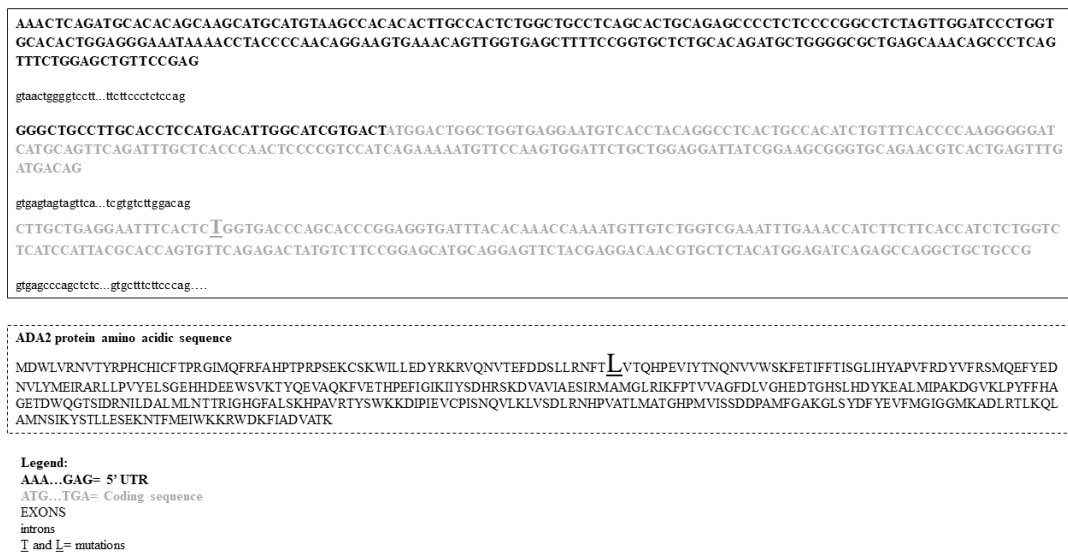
AAACTCAGATGCACACAGCAAGCATGCATGTAAGCCACACACTTGCCACTCTGGCTGCCTCAGCACTGCAGAGCCCCTCTCCCCGGCCTCTAGTTGGATCCCTGGTGCACACTGGAGGGAAATAAAACCTACCCCAACAGGAAGTGAAACAGTTGGTGAGCTTTTCCGGTGCTCTGCACAGATGCTGGGGCGCTGAGCAAACAGCCCTCAGTTTCTGGAGCTGTTCCGAG

gtaactggggtcctt...ttcttccctctccag

GGGCTGCCTTGCACCTCCATGACATTGGCATCGTGACTATGGACTGGCTGGTGAGGAATGTCACCTACAGGCCTCACTGCCACATCTGTTTCACCCCAAGGGGGATCATGCAGTTCAGATTTGCTCACCCAACTCCCCGTCCATCAGAAAAATGTTCCAAGTGGATTCTGCTGGAGGATTATCGGAAGCGGGTGCAGAACGTCACTGAGTTTGATGACAG

gtgagtagtagttca...tcgtgtcttggacag

CTTGCTGAGGAATTTCACTCTGGTGACCCAGCACCCGGAGGTGATTTACACAAACCAAAATGTTGTCTGGTCGAAATTTGAAACCATCTTCTTCACCATCTCTGGTCTCATCCATTACGCACCAGTGTTCAGAGACTATGTCTTCCGGAGCATGCAGGAGTTCTACGAGGACAACGTGCTCTACATGGAGATCAGAGCCAGGCTGCTGCCG

gtgagcccagctctc...gtgctttcttcccag....

ADA2 protein amino acidic sequence

MDWLVRNVTYRPHCHICFTPRGIMQFRFAHPTPRPSEKCSKWILLEDYRKRVQNVTEFDDSLLRNFTLVTQHPEVIYTNQNVVWSKFETIFFTISGLIHYAPVFRDYVFRSMQEFYEDNVLYMEIRARLLPVYELSGEHHDEEWSVKTYQEVAQKFVETHPEFIGIKIIYSDHRSKDVAVIAESIRMAMGLRIKFPTVVAGFDLVGHEDTGHSLHDYKEALMIPAKDGVKLPYFFHAGETDWQGTSIDRNILDALMLNTTRIGHGFALSKHPAVRTYSWKKDIPIEVCPISNQVLKLVSDLRNHPVATLMATGHPMVISSDDPAMFGAKGLSYDFYEVFMGIGGMKADLRTLKQLAMNSIKYSTLLESEKNTFMEIWKKRWDKFIADVATK

Legend:
AAA…GAG= 5' UTR
ATG…TGA= Coding sequence
EXONS
introns
T and L= mutations